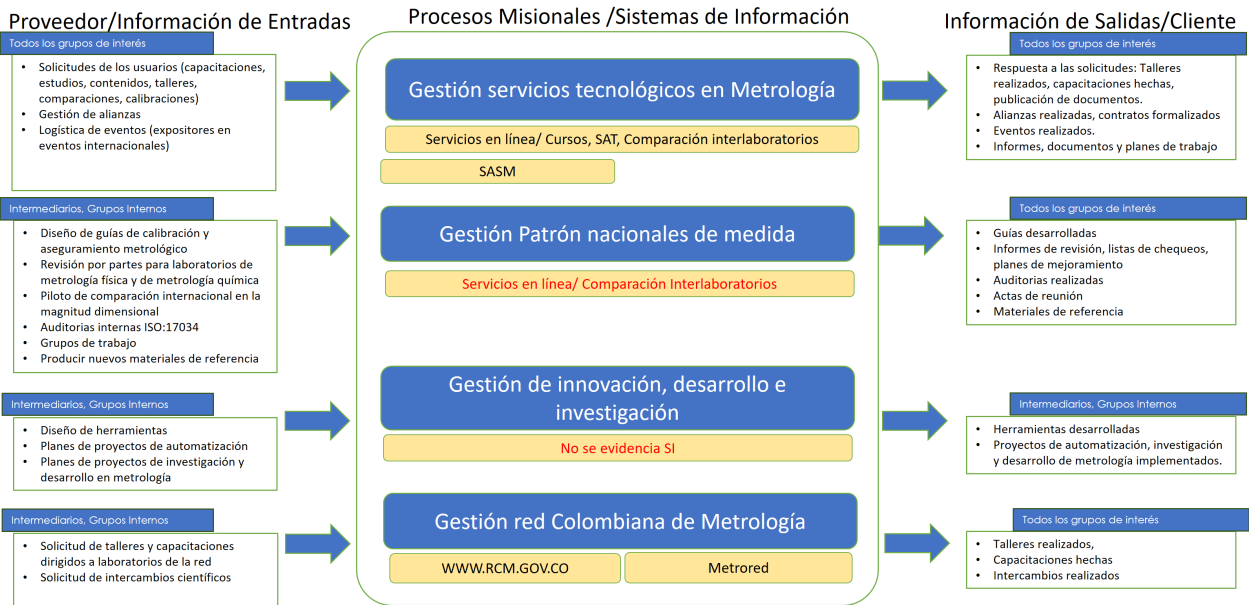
Proveedor/Información de Entradas

Procesos Misionales /Sistemas de Información

Información de Salidas/Cliente

Todos los grupos de interés

- Solicitudes de los usuarios (capacitaciones, estudios, contenidos, talleres, comparaciones, calibraciones)
- Gestión de alianzas
- Logística de eventos (expositores en eventos internacionales)

Gestión servicios tecnológicos en Metrología

Servicios en línea/ Cursos, SAT, Comparación interlaboratorios

SASM

Todos los grupos de interés

- Respuesta a las solicitudes: Talleres realizados, capacitaciones hechas, publicación de documentos.
- Alianzas realizadas, contratos formalizados
- Eventos realizados.
- Informes, documentos y planes de trabajo

Intermediarios, Grupos Internos

- Diseño de guías de calibración y aseguramiento metrológico
- Revisión por partes para laboratorios de metrología física y de metrología química
- Piloto de comparación internacional en la magnitud dimensional
- Auditorias internas ISO:17034
- Grupos de trabajo
- Producir nuevos materiales de referencia

Gestión Patrón nacionales de medida

Servicios en línea/ Comparación Interlaboratorios

Todos los grupos de interés

- Guías desarrolladas
- Informes de revisión, listas de chequeos, planes de mejoramiento
- Auditorias realizadas
- Actas de reunión
- Materiales de referencia

Intermediarios, Grupos Internos

- Diseño de herramientas
- Planes de proyectos de automatización
- Planes de proyectos de investigación y desarrollo en metrología

Gestión de innovación, desarrollo e investigación

No se evidencia SI

Intermediarios, Grupos Internos

- Herramientas desarrolladas
- Proyectos de automatización, investigación y desarrollo de metrología implementados.

Intermediarios, Grupos Internos

- Solicitud de talleres y capacitaciones dirigidos a laboratorios de la red
- Solicitud de intercambios científicos

Gestión red Colombiana de Metrología

WWW.RCM.GOV.CO

Metrored

Todos los grupos de interés

- Talleres realizados,
- Capacitaciones hechas
- Intercambios realizados